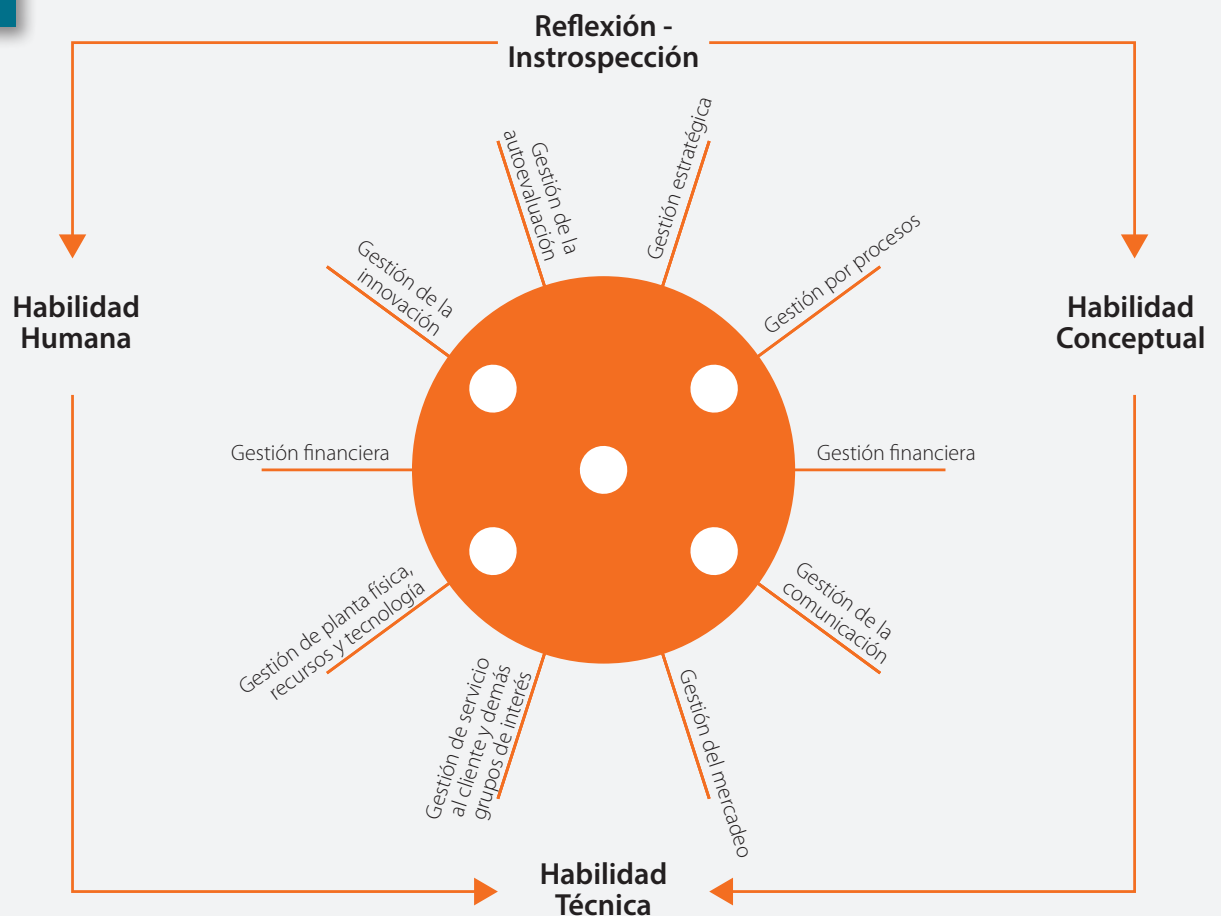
Reflexión - Instrospección

Habilidad Humana

Habilidad Conceptual

Gestión de la autoevaluación

Gestión estratégica

Gestión de la innovación

Gestión por procesos

Gestión financiera

Gestión financiera

Gestión de planta física, recursos y tecnología

Gestión de la comunicación

Gestión de servicio al cliente y demás grupos de interés

Gestión del mercadeo

Habilidad Técnica